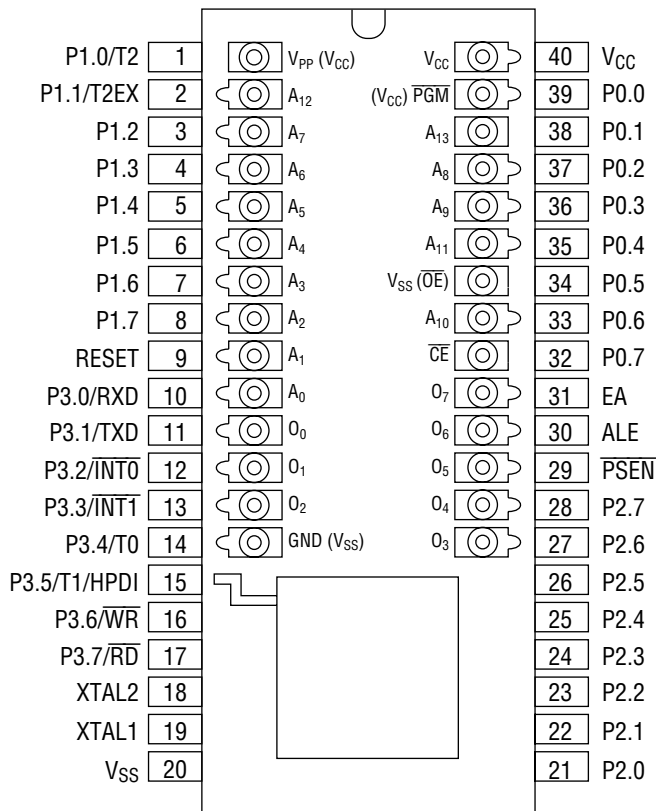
| Pin name | Pin | Inner label | Inner label | Pin | Pin name |
|---|---|---|---|---|---|
| P1.0/T2 | 1 | $V_{PP}$ ($V_{CC}$) | $V_{CC}$ | 40 | $V_{CC}$ |
| P1.1/T2EX | 2 | $A_{12}$ | ($V_{CC}$) $\overline{PGM}$ | 39 | P0.0 |
| P1.2 | 3 | $A_7$ | $A_{13}$ | 38 | P0.1 |
| P1.3 | 4 | $A_6$ | $A_8$ | 37 | P0.2 |
| P1.4 | 5 | $A_5$ | $A_9$ | 36 | P0.3 |
| P1.5 | 6 | $A_4$ | $A_{11}$ | 35 | P0.4 |
| P1.6 | 7 | $A_3$ | $V_{SS}$ ($\overline{OE}$) | 34 | P0.5 |
| P1.7 | 8 | $A_2$ | $A_{10}$ | 33 | P0.6 |
| RESET | 9 | $A_1$ | $\overline{CE}$ | 32 | P0.7 |
| P3.0/RXD | 10 | $A_0$ | $O_7$ | 31 | EA |
| P3.1/TXD | 11 | $O_0$ | $O_6$ | 30 | ALE |
| P3.2/$\overline{INT0}$ | 12 | $O_1$ | $O_5$ | 29 | $\overline{PSEN}$ |
| P3.3/$\overline{INT1}$ | 13 | $O_2$ | $O_4$ | 28 | P2.7 |
| P3.4/T0 | 14 | GND ($V_{SS}$) | $O_3$ | 27 | P2.6 |
| P3.5/T1/HPDI | 15 | | | 26 | P2.5 |
| P3.6/$\overline{WR}$ | 16 | | | 25 | P2.4 |
| P3.7/$\overline{RD}$ | 17 | | | 24 | P2.3 |
| XTAL2 | 18 | | | 23 | P2.2 |
| XTAL1 | 19 | | | 22 | P2.1 |
| $V_{SS}$ | 20 | | | 21 | P2.0 |